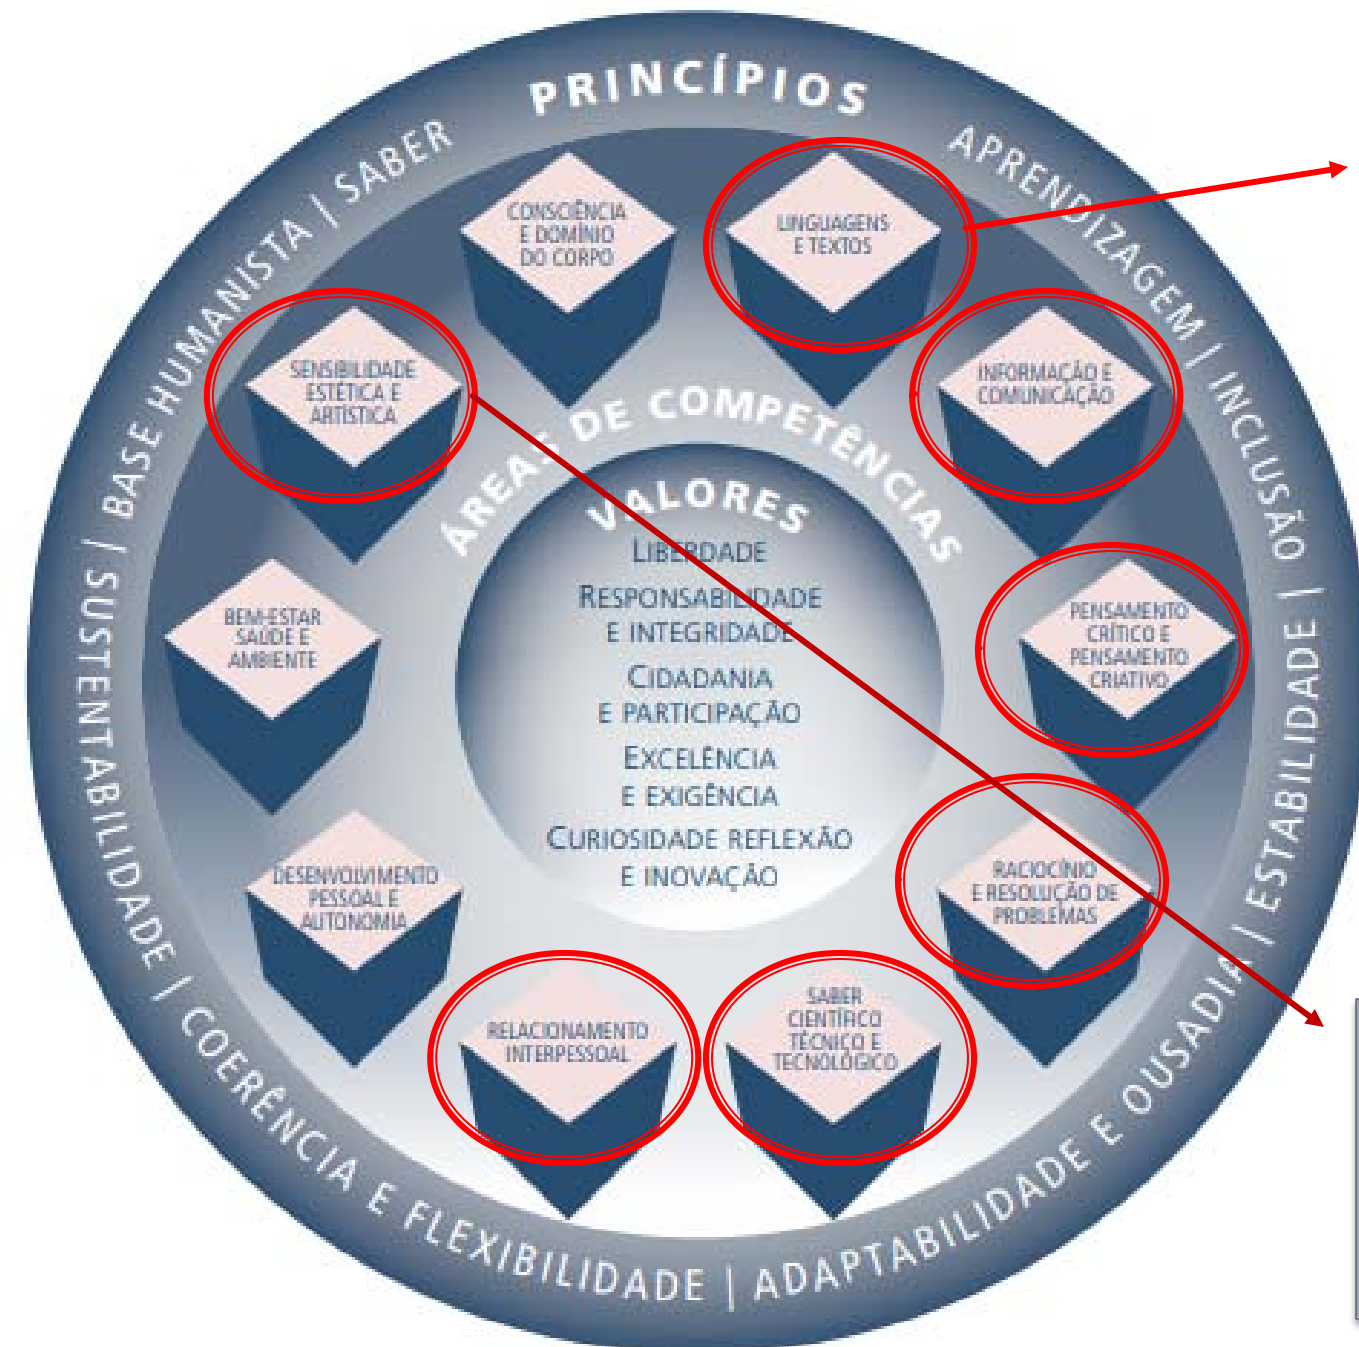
PRINCÍPIOS

APRENDIZAGEM | INCLUSÃO | ESTABILIDADE | ADAPTABILIDADE E OUSADIA | COERÊNCIA E FLEXIBILIDADE | SUSTENTABILIDADE | BASE HUMANISTA | SABER

ÁREAS DE COMPETÊNCIAS

CONSCIÊNCIA E DOMÍNIO DO CORPO

LINGUAGENS E TEXTOS

INFORMAÇÃO E COMUNICAÇÃO

PENSAMENTO CRÍTICO E PENSAMENTO CRIATIVO

RACIOCÍNIO E RESOLUÇÃO DE PROBLEMAS

SABER CIENTÍFICO TÉCNICO E TECNOLÓGICO

RELACIONAMENTO INTERPESSOAL

DESENVOLVIMENTO PESSOAL E AUTONOMIA

BEM-ESTAR SAÚDE E AMBIENTE

SENSIBILIDADE ESTÉTICA E ARTÍSTICA

VALORES

LIBERDADE

RESPONSABILIDADE E INTEGRIDADE

CIDADANIA E PARTICIPAÇÃO

EXCELÊNCIA E EXIGÊNCIA

CURIOSIDADE REFLEXÃO E INOVAÇÃO